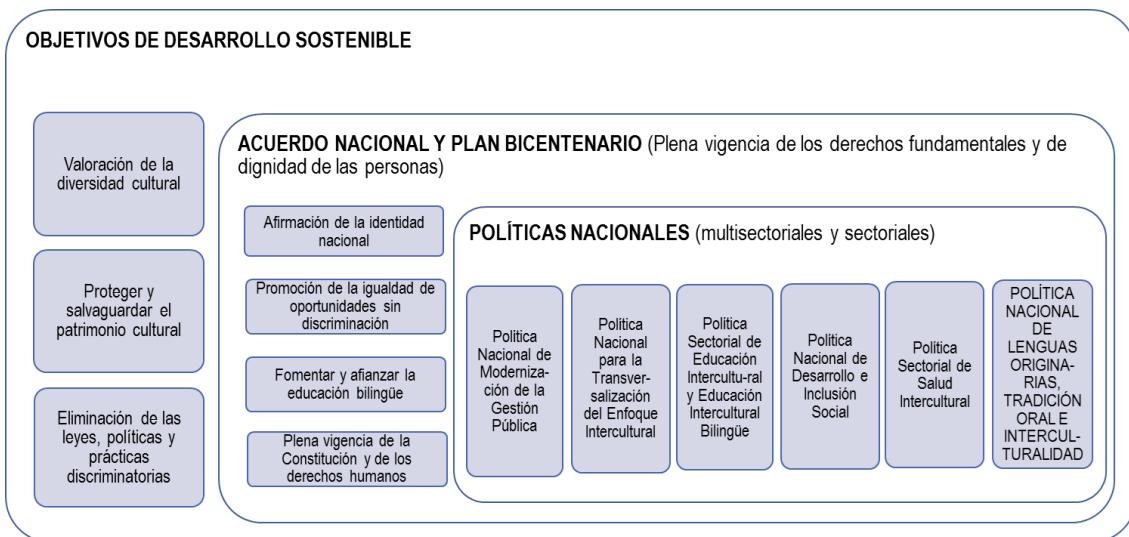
OBJETIVOS DE DESARROLLO SOSTENIBLE

Valoración de la diversidad cultural

Proteger y salvaguardar el patrimonio cultural

Eliminación de las leyes, políticas y prácticas discriminatorias

ACUERDO NACIONAL Y PLAN BICENTENARIO (Plena vigencia de los derechos fundamentales y de dignidad de las personas)

Afirmación de la identidad nacional

Promoción de la igualdad de oportunidades sin discriminación

Fomentar y afianzar la educación bilingüe

Plena vigencia de la Constitución y de los derechos humanos

POLÍTICAS NACIONALES (multisectoriales y sectoriales)

Politica Nacional de Moderniza-ción de la Gestión Pública

Politica Nacional para la Transver-salización del Enfoque Intercultural

Politica Sectorial de Educación Intercultu-ral y Educación Intercultural Bilingüe

Politica Nacional de Desarrollo e Inclusión Social

Politica Sectorial de Salud Intercultural

POLÍTICA NACIONAL DE LENGUAS ORIGINA-RIAS, TRADICIÓN ORAL E INTERCUL-TURALIDAD